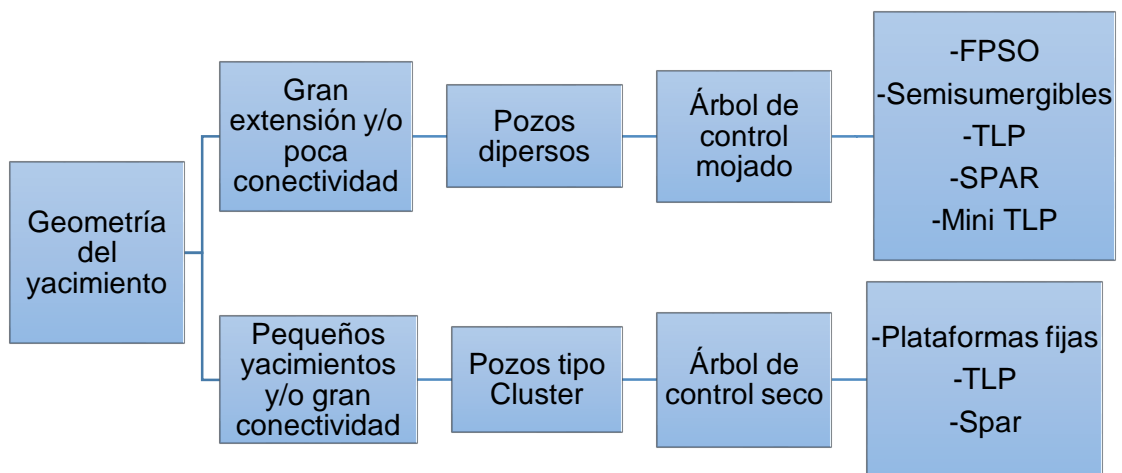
Geometría del yacimiento

Gran extensión y/o poca conectividad

Pozos dipersos

Árbol de control mojado

-FPSO
-Semisumergibles
-TLP
-SPAR
-Mini TLP

Pequeños yacimientos y/o gran conectividad

Pozos tipo Cluster

Árbol de control seco

-Plataformas fijas
-TLP
-Spar